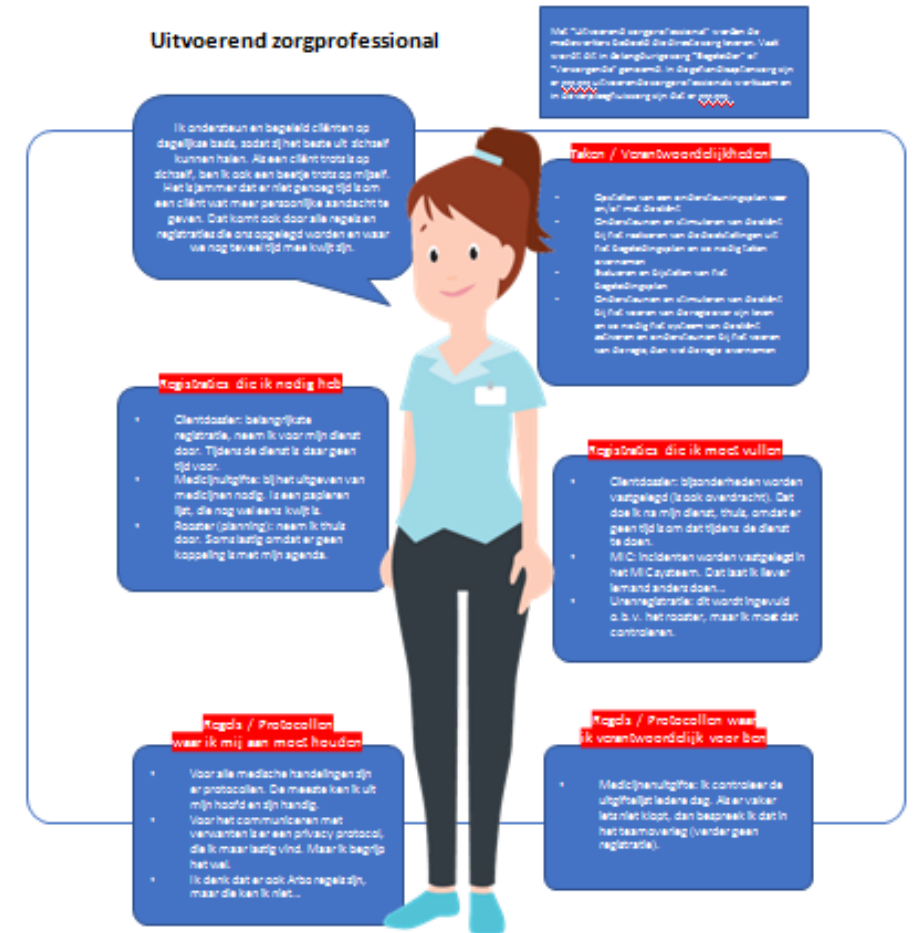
Uitvoerend zorgprofessional

Met "Uitvoerend zorgprofessional" worden de medewerkers bedoeld die direct zorg leveren. Vaak wordt dit in de langdurige zorg "Begeleider" of "Verzorgende" genoemd. In de gehandicaptenzorg zijn er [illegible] uitvoerende zorgprofessionals werkzaam en in de langdurige zorg zijn dat er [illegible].

Ik ondersteun en begeleid cliënten op dagelijkse basis, zodat zij het beste uit zichzelf kunnen halen. Als een cliënt trots is op zichzelf, ben ik ook een beetje trots op mijzelf. Het is jammer dat er niet genoeg tijd is om een cliënt wat meer persoonlijke aandacht te geven. Dat komt ook door alle regels en registraties die ons opgelegd worden en waar we nog teveel tijd mee kwijt zijn.

Taken / Verantwoordelijkheden

- Opstellen van een ondersteuningsplan voor en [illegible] met de cliënt
- Ondersteunen en stimuleren van de cliënt bij het realiseren van de doelstellingen uit het begeleidingsplan en zo nodig taken overnemen
- Evalueren en bijstellen van het begeleidingsplan
- Ondersteunen en stimuleren van de cliënt bij het voeren van de regie over zijn leven en zo nodig het systeem van de cliënt activeren en ondersteunen bij het voeren van de regie, dan wel de regie overnemen

Registraties die ik nodig heb

- Clientdossier: belangrijkste registratie, neem ik voor mijn dienst door. Tijdens de dienst is daar geen tijd voor.
- Medicijnuitgifte: bij het uitgeven van medicijnen nodig. Is een papieren lijst, die nog wel eens kwijt is.
- Rooster (planning): neem ik thuis door. Soms lastig omdat er geen koppeling is met mijn agenda.

Registraties die ik moet vullen

- Clientdossier: bijzonderheden worden vastgelegd (is ook overdracht). Dat doe ik na mijn dienst, thuis, omdat er geen tijd is om dat tijdens de dienst te doen.
- MIC: Incidenten worden vastgelegd in het MIC systeem. Dat laat ik liever iemand anders doen…
- Urenregistratie: dit wordt ingevuld o.b.v. het rooster, maar ik moet dat controleren.

Regels / Protocollen waar ik mij aan moet houden

- Voor alle medische handelingen zijn er protocollen. De meeste ken ik uit mijn hoofd en zijn handig.
- Voor het communiceren met verwanten is er een privacy protocol, die ik maar lastig vind. Maar ik begrijp het wel.
- Ik denk dat er ook Arbo regels zijn, maar die ken ik niet…

Regels / Protocollen waar ik verantwoordelijk voor ben

- Medicijnuitgifte: ik controleer de uitgiftelijst iedere dag. Als er vaker iets niet klopt, dan bespreek ik dat in het teamoverleg (verder geen registratie).